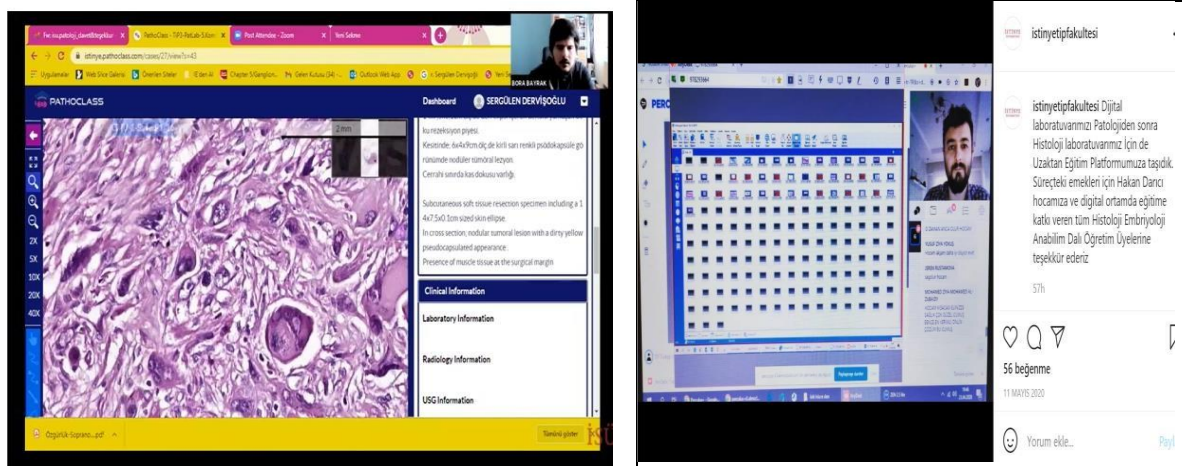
Fw: nupatoloji_davetlibtesekkur
PathoClass - TiPO-PetLab-Slide
Post Attendee - Zoom
Yeni Sekme

istinye.pathoclass.com/cases/27/view?s=43

Uygulamalar
Web Slice Galerisi
Önerilen Siteler
Chapter 5/Ganglion
Gelen Kutusu (34)
Outlook Web App
Sergülen Dervişoğlu

BORA BAYRAK

PATHOCLASS

Dashboard
SERGÜLEN DERVİŞOĞLU

2 mm

2X
5X
10X
20X
40X

ku rezeksiyon piyesi.
Kesitinde: 6x4x9cm.ölç.de kirli sarı renkli psödokapsüle go rünümde noduler tümoral lezyon.
Cerrahi sınırda kas dokusu varlığı.

Subcutaneous soft tissue resection specimen including a 1 4x7.5x0.1cm sized skin ellipse.
In cross section; nodular tumoral lesion with a dirty yellow pseudocapsulated appearance.
Presence of muscle tissue at the surgical margin

Clinical Information

Laboratory Information

Radiology Information

USG Information

Özgürlük-Soprano....pdf

Tümünü göster

istinyetipfakultesi

istinyetipfakultesi Dijital laboratuvarımızı Patolojiden sonra Histoloji laboratuvarımız İçin de Uzaktan Eğitim Platformumuza taşıdık. Süreçteki emekleri için Hakan Darıcı hocamıza ve digital ortamda eğitime katkı veren tüm Histoloji Embriyoloji Anabilim Dalı Öğretim Üyelerine teşekkür ederiz

57h

56 beğenme

11 MAYIS 2020

Yorum ekle...

Payl